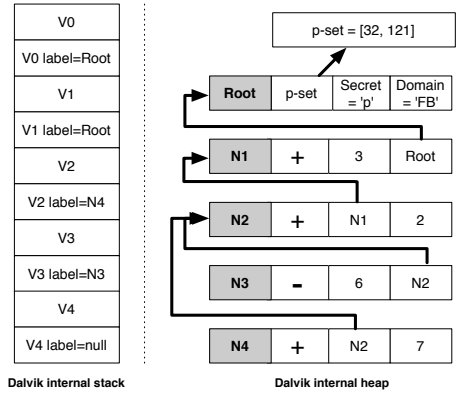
V0

V0 label=Root

V1

V1 label=Root

V2

V2 label=N4

V3

V3 label=N3

V4

V4 label=null

Dalvik internal stack

p-set = [32, 121]

| Root | p-set | Secret = 'p' | Domain = 'FB' |
|---|---|---|---|

| N1 | + | 3 | Root |
|---|---|---|---|

| N2 | + | N1 | 2 |
|---|---|---|---|

| N3 | - | 6 | N2 |
|---|---|---|---|

| N4 | + | N2 | 7 |
|---|---|---|---|

Dalvik internal heap